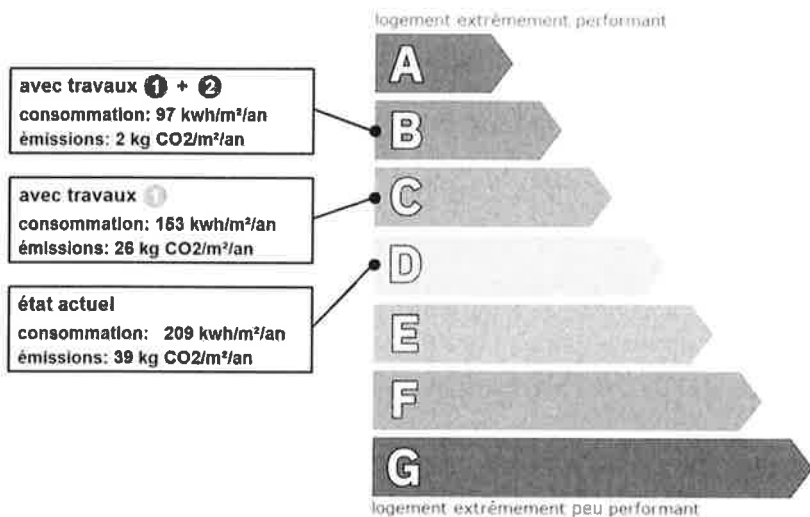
logement extrêmement performant

A

B

C

D

E

F

G

logement extrêmement peu performant

avec travaux 1 + 2
consommation: 97 kwh/m²/an
émissions: 2 kg CO2/m²/an

avec travaux 1
consommation: 153 kwh/m²/an
émissions: 26 kg CO2/m²/an

état actuel
consommation: 209 kwh/m²/an
émissions: 39 kg CO2/m²/an